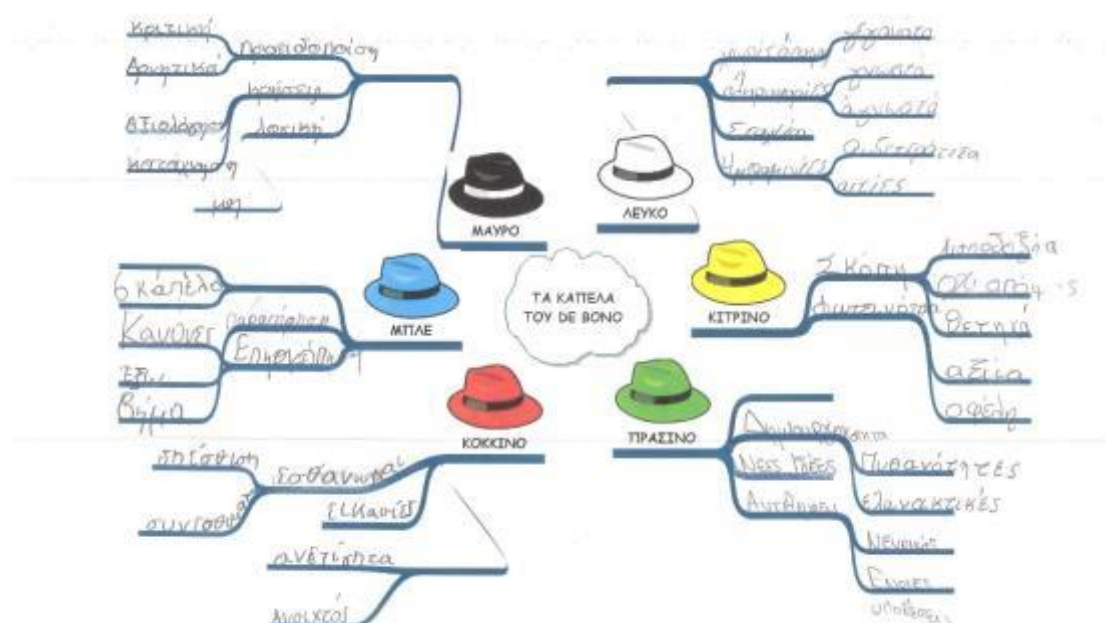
ΤΑ ΚΑΠΕΛΑ ΤΟΥ DE BONO

ΜΑΥΡΟ
Κριτική
Αρνητικά
προειδοποίηση
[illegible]
δοκιμή
αξιολόγηση
κατάκριση
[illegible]

ΛΕΥΚΟ
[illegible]
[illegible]
δεδομένα
γεγονότα
αριθμοί
στοιχεία
Ουδετερότητα
αιτίες

ΚΙΤΡΙΝΟ
Σκέψη
Αισιοδοξία
Οφέλη
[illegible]
Θετικά
αξία
οφέλη

ΠΡΑΣΙΝΟ
Δημιουργικότητα
Νέες ιδέες
Πιθανότητες
Εναλλακτικές
Αντίληψη
Νέες
Ενώσεις
υποθέσεις

ΚΟΚΚΙΝΟ
διαίσθηση
συναισθήματα
συγκίνηση
εικασίες
ανεπίσημα
ανοιχτοί

ΜΠΛΕ
6 καπέλα
Κανόνες
παρακολούθηση
Επισκόπηση
Σχέδιο
Βήμα